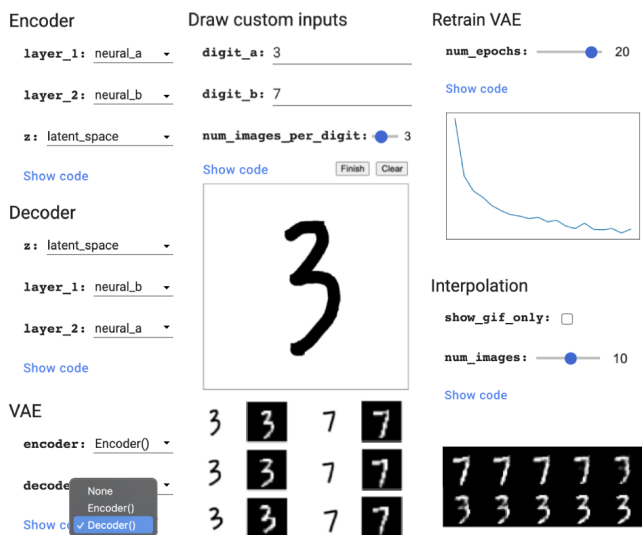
Encoder

layer_1: neural_a

layer_2: neural_b

z: latent_space

Show code

Decoder

z: latent_space

layer_1: neural_b

layer_2: neural_a

Show code

VAE

encoder: Encoder()

decode

None
Encoder()
✓ Decoder()

Show

Draw custom inputs

digit_a: 3

digit_b: 7

num_images_per_digit: 3

Show code

Finish Clear

Retrain VAE

num_epochs: 20

Show code

Interpolation

show_gif_only:

num_images: 10

Show code